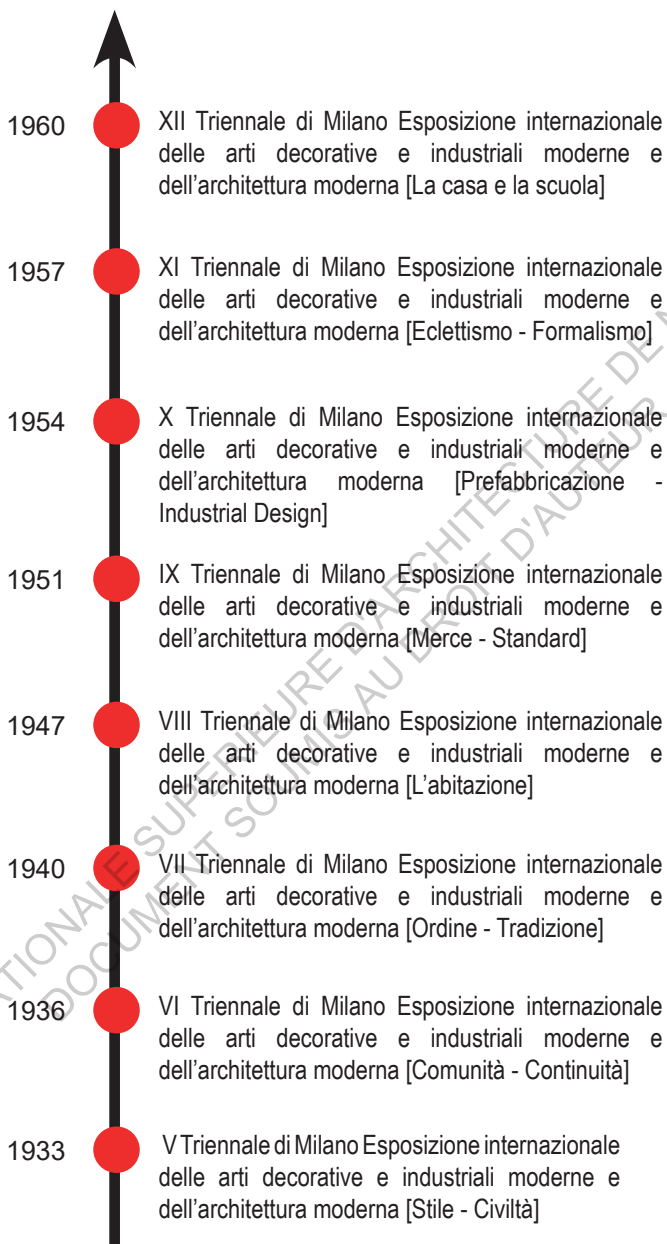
1960 XII Triennale di Milano Esposizione internazionale delle arti decorative e industriali moderne e dell'architettura moderna [La casa e la scuola]

1957 XI Triennale di Milano Esposizione internazionale delle arti decorative e industriali moderne e dell'architettura moderna [Eclettismo - Formalismo]

1954 X Triennale di Milano Esposizione internazionale delle arti decorative e industriali moderne e dell'architettura moderna [Prefabbricazione - Industrial Design]

1951 IX Triennale di Milano Esposizione internazionale delle arti decorative e industriali moderne e dell'architettura moderna [Merce - Standard]

1947 VIII Triennale di Milano Esposizione internazionale delle arti decorative e industriali moderne e dell'architettura moderna [L'abitazione]

1940 VII Triennale di Milano Esposizione internazionale delle arti decorative e industriali moderne e dell'architettura moderna [Ordine - Tradizione]

1936 VI Triennale di Milano Esposizione internazionale delle arti decorative e industriali moderne e dell'architettura moderna [Comunità - Continuità]

1933 V Triennale di Milano Esposizione internazionale delle arti decorative e industriali moderne e dell'architettura moderna [Stile - Civiltà]

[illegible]TIONALE SUPERIEURE D'ARCHITECTURE DE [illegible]
DOCUMENT SOUMIS AU DROIT D'AUTEUR